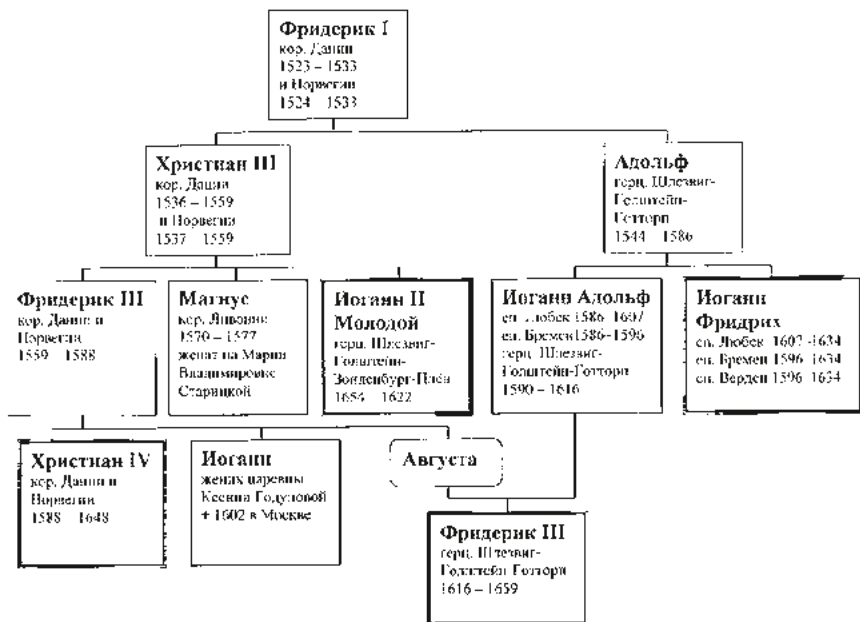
Фридерик I
кор. Дании
1523 – 1533
и Норвегии
1524 1533

Христиан III
кор. Дании
1536 – 1559
и Норвегии
1537 1559

Адольф
герц. Шлезвиг-Гольштейн-Готторп
1544 1586

Фридерик II
кор. Дании и Норвегии
1559 1588

Магнус
кор. Ливонии
1570 – 1577
женат на Марии Владимировне Старицкой

Иоганн II Молодой
герц. Шлезвиг-Гольштейн-Зондербург-Плён
1564 1622

Иоганн Адольф
еп. Любек 1586 1607
еп. Бремен1586-1596
герц. Шлезвиг-Гольштейн-Готторп
1590 – 1616

Иоганн Фридрих
еп. Любек 1607 1634
еп. Бремен 1596 1634
еп. Верден 1596 1634

Христиан IV
кор. Дании и Норвегии
1588 1648

Иоганн
жених царевны Ксении Годуновой
+ 1602 в Москве

Августа

Фридерик III
герц. Шлезвиг-Гольштейн Готторп
1616 – 1659